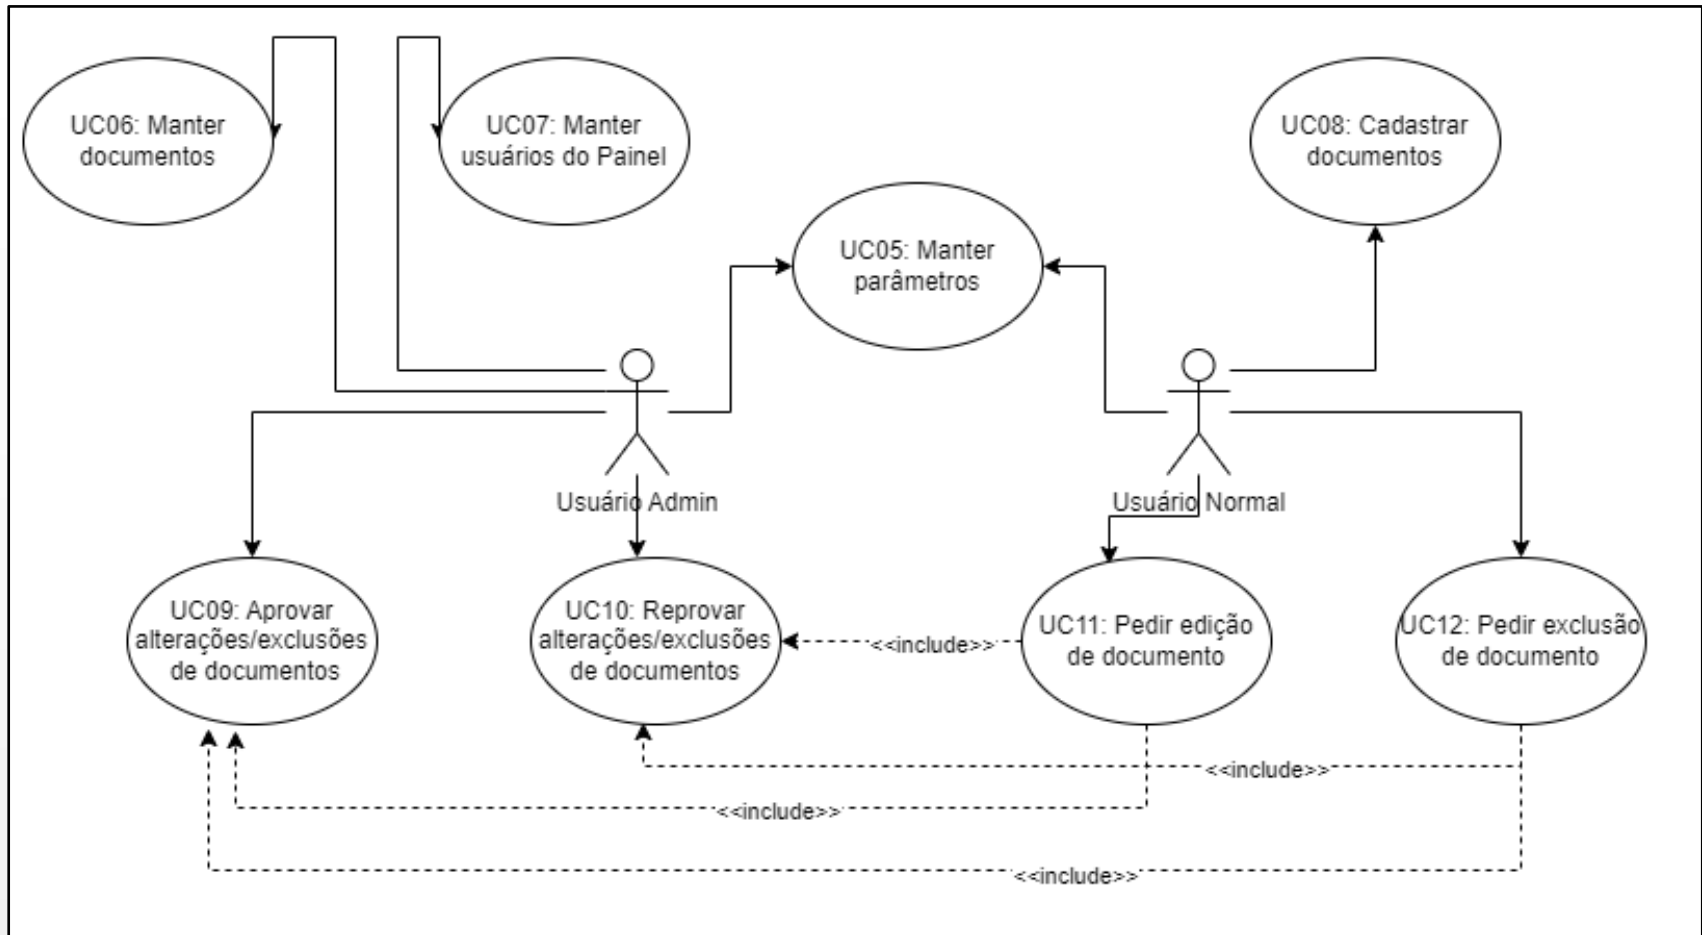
UC06: Manter documentos

UC07: Manter usuários do Painel

UC08: Cadastrar documentos

UC05: Manter parâmetros

Usuário Admin

Usuário Normal

UC09: Aprovar alterações/exclusões de documentos

UC10: Reprovar alterações/exclusões de documentos

<<include>>

UC11: Pedir edição de documento

UC12: Pedir exclusão de documento

<<include>>

<<include>>

<<include>>